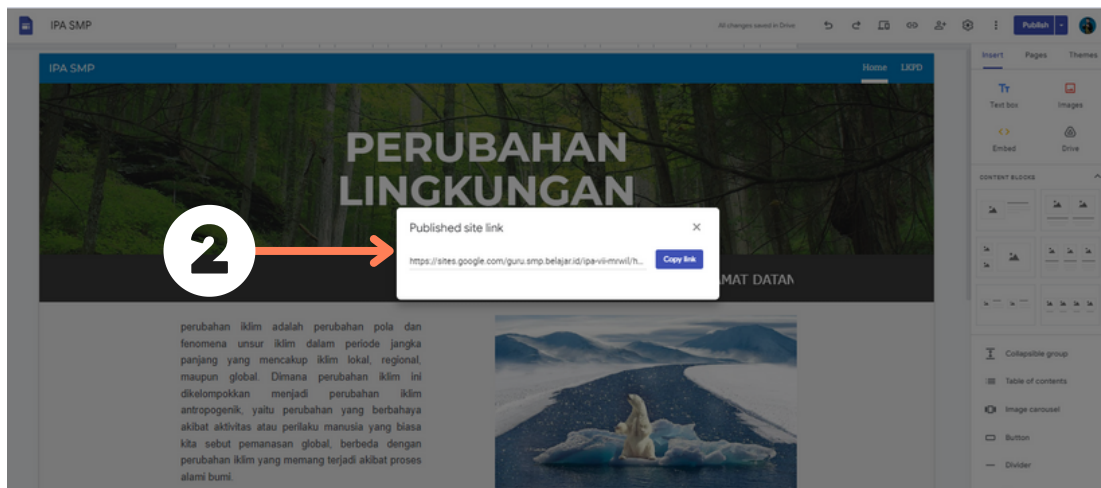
IPA SMP

All changes saved in Drive

Publish

Insert Pages Themes

Text box Images

Embed Drive

CONTENT BLOCKS

Collapsible group

Table of contents

Image carousel

Button

Divider

IPA SMP

Home LKPD

PERUBAHAN LINGKUNGAN

2

Published site link

https://sites.google.com/guru.smp.belajar.id/ipa-vii-mrwil/h...

Copy link

AMAT DATAN

perubahan iklim adalah perubahan pola dan fenomena unsur iklim dalam periode jangka panjang yang mencakup iklim lokal, regional, maupun global. Dimana perubahan iklim ini dikelompokkan menjadi perubahan iklim antropogenik, yaitu perubahan yang berbahaya akibat aktivitas atau perilaku manusia yang biasa kita sebut pemanasan global, berbeda dengan perubahan iklim yang memang terjadi akibat proses alami bumi.